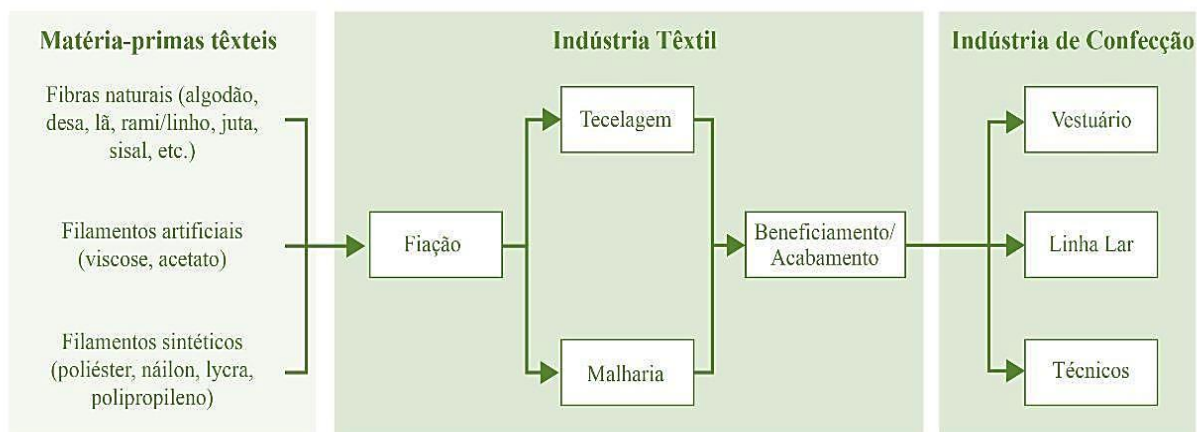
Matéria-primas têxteis

Fibras naturais (algodão, desa, lã, rami/linho, juta, sisal, etc.)

Filamentos artificiais (viscose, acetato)

Filamentos sintéticos (poliéster, náilon, lycra, polipropileno)

Indústria Têxtil

Fiação

Tecelagem

Malharia

Beneficiamento/ Acabamento

Indústria de Confecção

Vestuário

Linha Lar

Técnicos